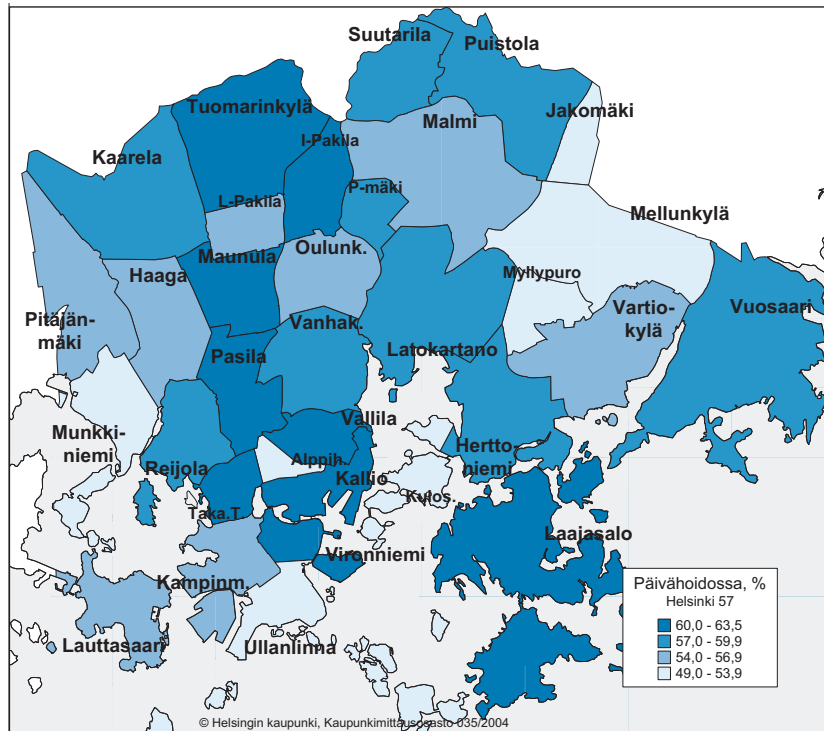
Suutarila
Puistola
Tuomarinkylä
Jakomäki
Malmi
Kaarela
I-Pakila
P-mäki
L-Pakila
Mellunkylä
Oulunk.
Maunula
Haaga
Myllypuro
Vartio-
kylä
Vuosaari
Pitäjän-
mäki
Vanhak.
Latokartano
Pasila
Vallila
Munkki-
niemi
Hertto-
niemi
Alppih.
Reijola
Kallio
Kulos.
Taka.T
Laajasalo
Vironniemi
Kampinm.
Lauttasaari
Ullanlinna
Päivähoidossa, %
Helsinki 57
60,0 - 63,5
57,0 - 59,9
54,0 - 56,9
49,0 - 53,9
© Helsingin kaupunki, Kaupunkimittausosasto 035/2004